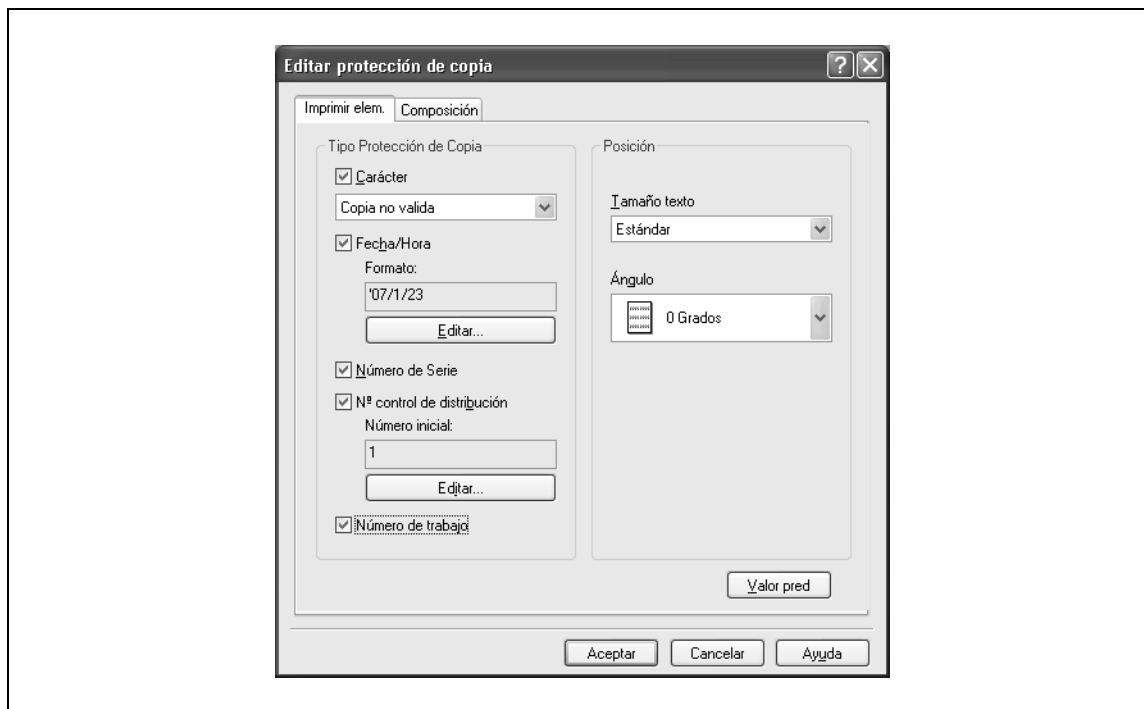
Editar protección de copia

Imprimir elem.
Composición

Tipo Protección de Copia

Carácter

Copia no valida

Fecha/Hora

Formato:

'07/1/23

Editar...

Número de Serie

Nº control de distribución

Número inicial:

1

Editar...

Número de trabajo

Posición

Tamaño texto

Estándar

Ángulo

0 Grados

Valor pred

Aceptar
Cancelar
Ayuda